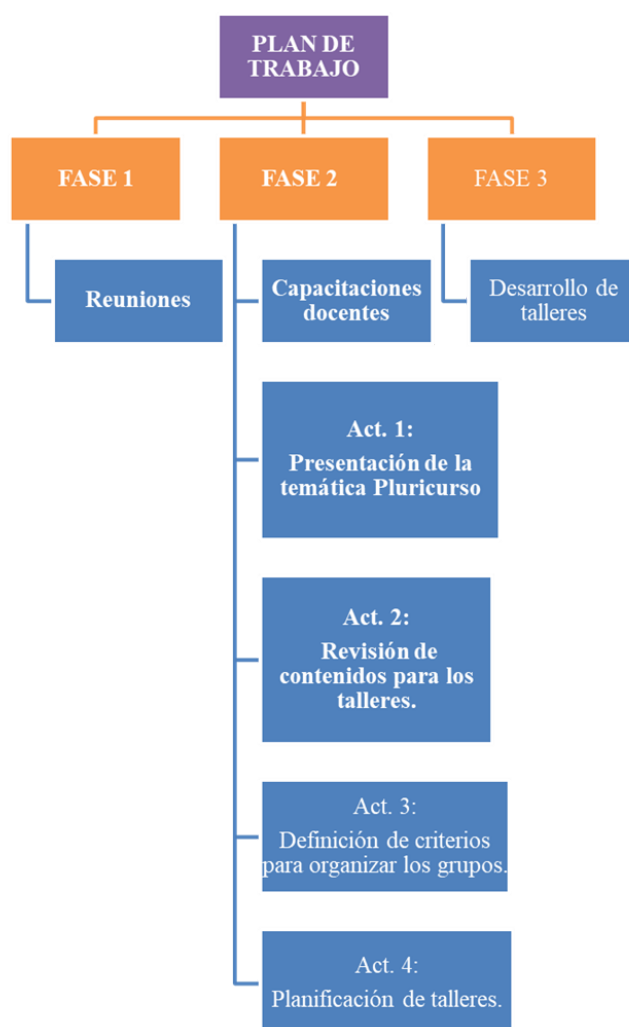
PLAN DE TRABAJO

FASE 1

FASE 2

FASE 3

Reuniones

Capacitaciones docentes

Desarrollo de talleres

Act. 1:
Presentación de la temática Pluricurso

Act. 2:
Revisión de contenidos para los talleres.

Act. 3:
Definición de criterios para organizar los grupos.

Act. 4:
Planificación de talleres.